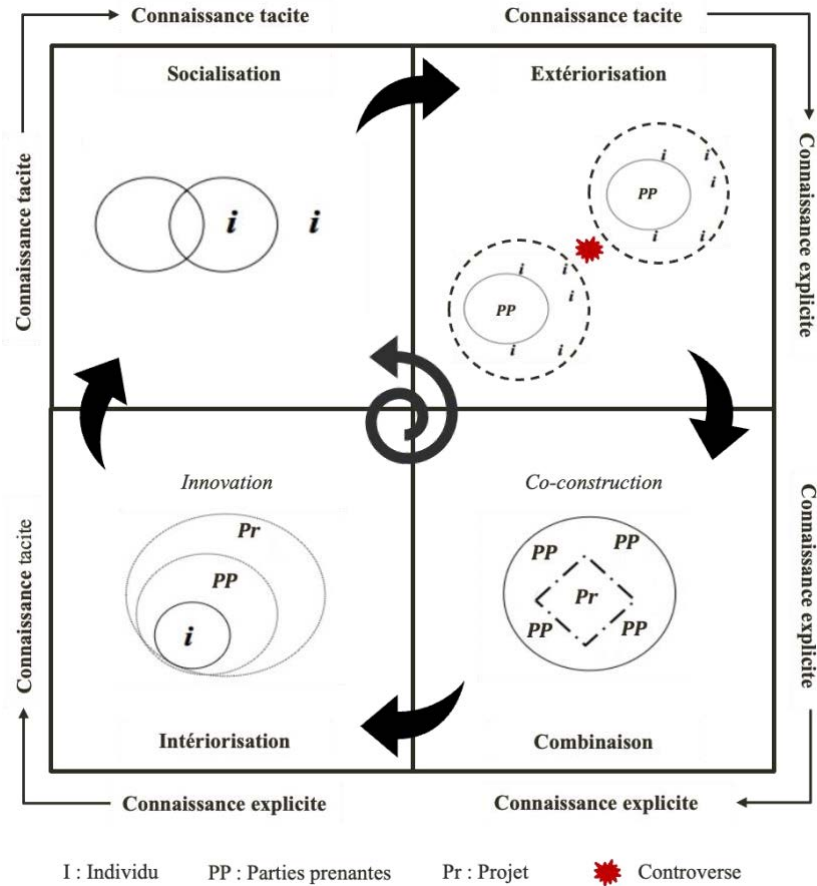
Connaissance tacite

Connaissance tacite

Connaissance tacite

Connaissance explicite

Socialisation

i

i

Extériorisation

PP

i i i i i

PP

i i i i i

Innovation

Pr

PP

i

Intériorisation

Co-construction

PP PP

Pr

PP PP

Combinaison

Connaissance tacite

Connaissance explicite

Connaissance explicite

Connaissance explicite

I : Individu PP : Parties prenantes Pr : Projet Controverse